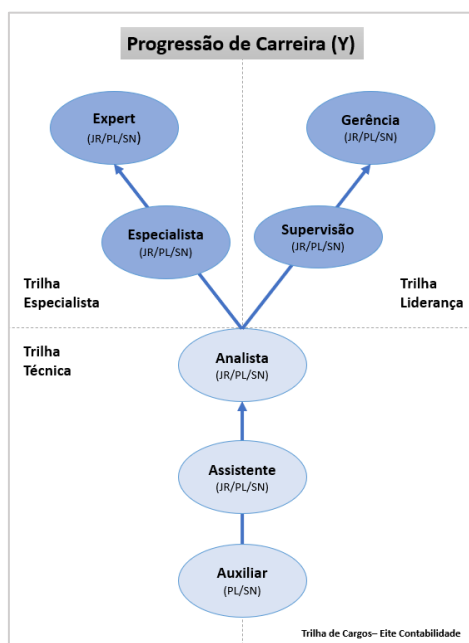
Progressão de Carreira (Y)

Expert
(JR/PL/SN)

Gerência
(JR/PL/SN)

Especialista
(JR/PL/SN)

Supervisão
(JR/PL/SN)

Trilha Especialista

Trilha Liderança

Trilha Técnica

Analista
(JR/PL/SN)

Assistente
(JR/PL/SN)

Auxiliar
(PL/SN)

Trilha de Cargos– Eite Contabilidade